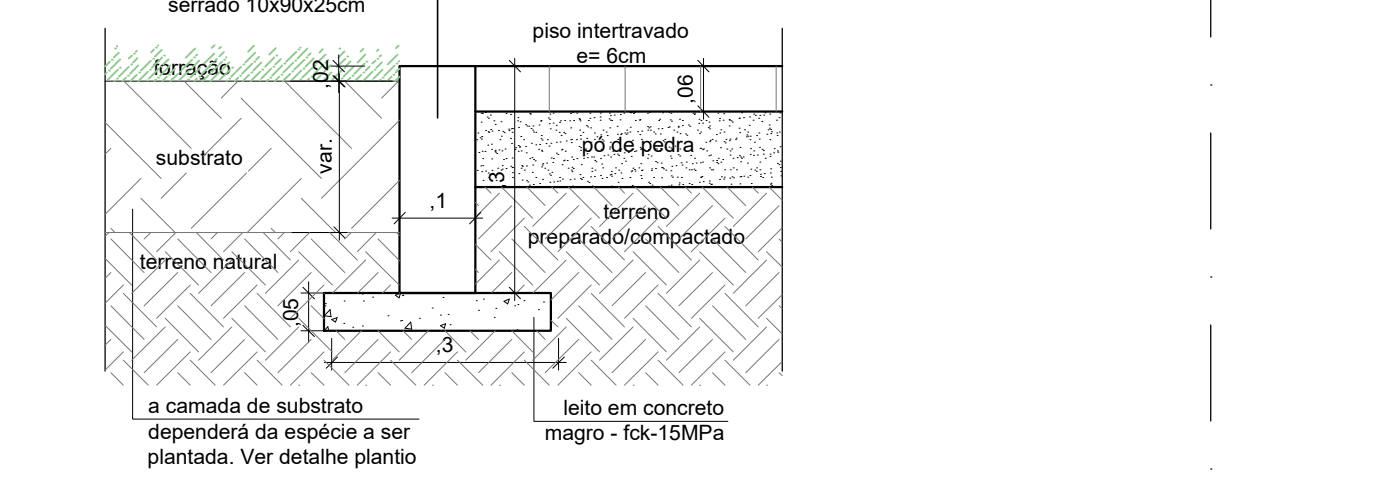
serrado 10x90x25cm

piso intertravado
e= 6cm

forração

,02

,06

substrato

var.

pó de pedra

3

,1

terreno
preparado/compactado

terreno natural

,05

,3

a camada de substrato
dependerá da espécie a ser
plantada. Ver detalhe plantio

leito em concreto
magro - fck-15MPa